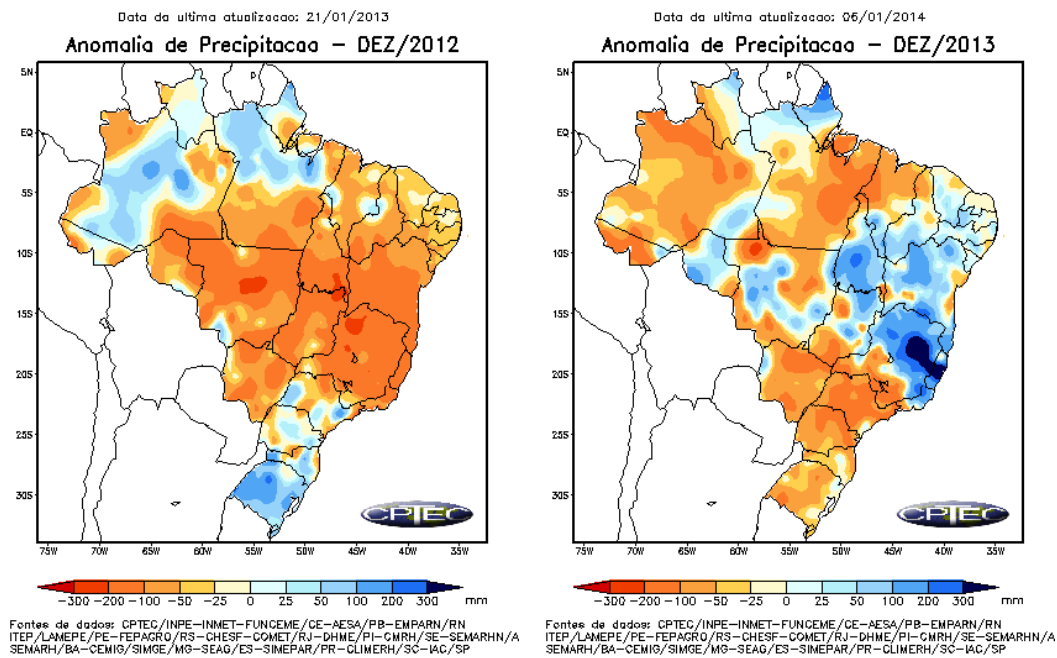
Data da ultima atualizacao: 21/01/2013

Anomalia de Precipitacao – DEZ/2012

5N
EQ
5S
10S
15S
20S
25S
30S

75W 70W 65W 60W 55W 50W 45W 40W 35W

CPTEC

-300 -200 -100 -50 -25 0 25 50 100 200 300 mm

Fontes de dados: CPTEC/INPE-INMET-FUNCEME/CE-AESA/PB-EMPARN/RN ITEP/LAMEPE/PE-FEPAGRO/RS-CHESF-COMET/RJ-DHME/PI-CMRH/SE-SEMARHN/A SEMARH/BA-CEMIG/SIMGE/MG-SEAG/ES-SIMEPAR/PR-CLIMERH/SC-IAC/SP

Data da ultima atualizacao: 06/01/2014

Anomalia de Precipitacao – DEZ/2013

5N
EQ
5S
10S
15S
20S
25S
30S

75W 70W 65W 60W 55W 50W 45W 40W 35W

CPTEC

-300 -200 -100 -50 -25 0 25 50 100 200 300 mm

Fontes de dados: CPTEC/INPE-INMET-FUNCEME/CE-AESA/PB-EMPARN/RN ITEP/LAMEPE/PE-FEPAGRO/RS-CHESF-COMET/RJ-DHME/PI-CMRH/SE-SEMARHN/A SEMARH/BA-CEMIG/SIMGE/MG-SEAG/ES-SIMEPAR/PR-CLIMERH/SC-IAC/SP